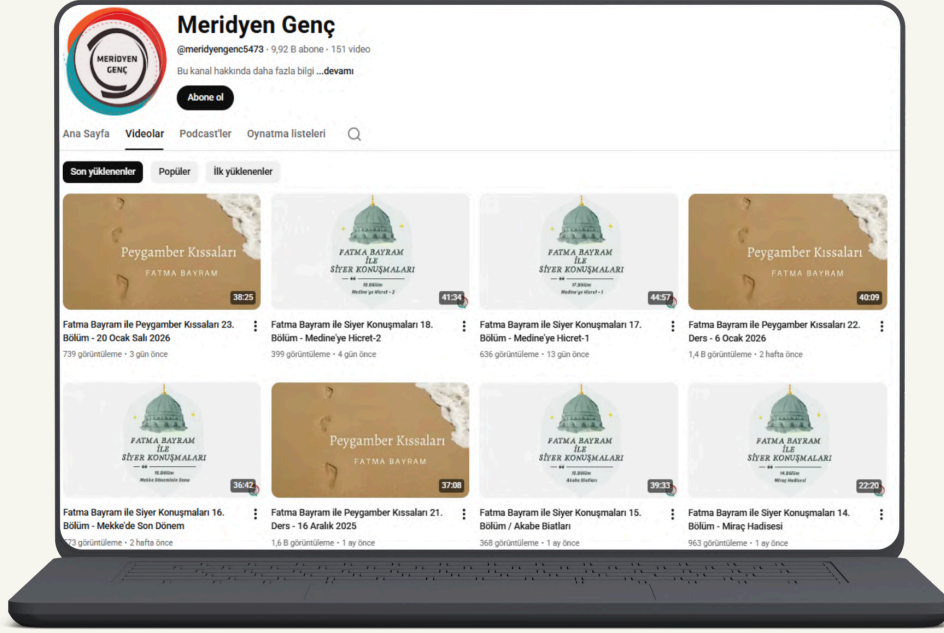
MERIDYEN GENÇ

Meridyen Genç

@meridyengenc5473 · 9,92 B abone · 151 video

Bu kanal hakkında daha fazla bilgi ...devamı

Abone ol

Ana Sayfa Videolar Podcast'ler Oynatma listeleri

Son yüklenenler Popüler İlk yüklenenler

Peygamber Kıssaları
FATMA BAYRAM
38:25
Fatma Bayram ile Peygamber Kıssaları 23. Bölüm - 20 Ocak Salı 2026
739 görüntüleme • 3 gün önce

FATMA BAYRAM İLE SİYER KONUŞMALARI
18.Bölüm
Medine'ye Hicret - 2
41:34
Fatma Bayram ile Siyer Konuşmaları 18. Bölüm - Medine'ye Hicret-2
399 görüntüleme • 4 gün önce

FATMA BAYRAM İLE SİYER KONUŞMALARI
17.Bölüm
Medine'ye Hicret - 1
44:57
Fatma Bayram ile Siyer Konuşmaları 17. Bölüm - Medine'ye Hicret-1
636 görüntüleme • 13 gün önce

Peygamber Kıssaları
FATMA BAYRAM
40:09
Fatma Bayram ile Peygamber Kıssaları 22. Ders - 6 Ocak 2026
1,4 B görüntüleme • 2 hafta önce

FATMA BAYRAM İLE SİYER KONUŞMALARI
16.Bölüm
Mekke Döneminin Sonu
36:42
Fatma Bayram ile Siyer Konuşmaları 16. Bölüm - Mekke'de Son Dönem
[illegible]73 görüntüleme • 2 hafta önce

Peygamber Kıssaları
FATMA BAYRAM
37:08
Fatma Bayram ile Peygamber Kıssaları 21. Ders - 16 Aralık 2025
1,6 B görüntüleme • 1 ay önce

FATMA BAYRAM İLE SİYER KONUŞMALARI
15.Bölüm
Akabe Biatları
39:33
Fatma Bayram ile Siyer Konuşmaları 15. Bölüm / Akabe Biatları
368 görüntüleme • 1 ay önce

FATMA BAYRAM İLE SİYER KONUŞMALARI
14.Bölüm
Miraç Hadisesi
22:20
Fatma Bayram ile Siyer Konuşmaları 14. Bölüm - Miraç Hadisesi
963 görüntüleme • 1 ay önce